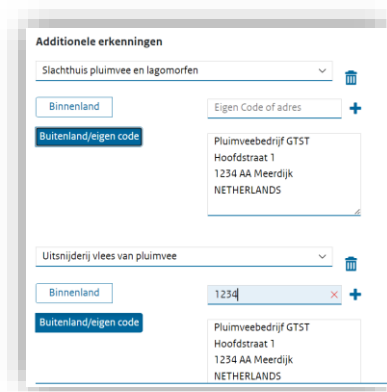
Additionele erkenningen

Slachthuis pluimvee en lagomorfen

Binnenland

Eigen Code of adres

Buitenland/eigen code

Pluimveebedrijf GTST
Hoofdstraat 1
1234 AA Meerdijk
NETHERLANDS

Uitsnijderij vlees van pluimvee

Binnenland

1234

Buitenland/eigen code

Pluimveebedrijf GTST
Hoofdstraat 1
1234 AA Meerdijk
NETHERLANDS